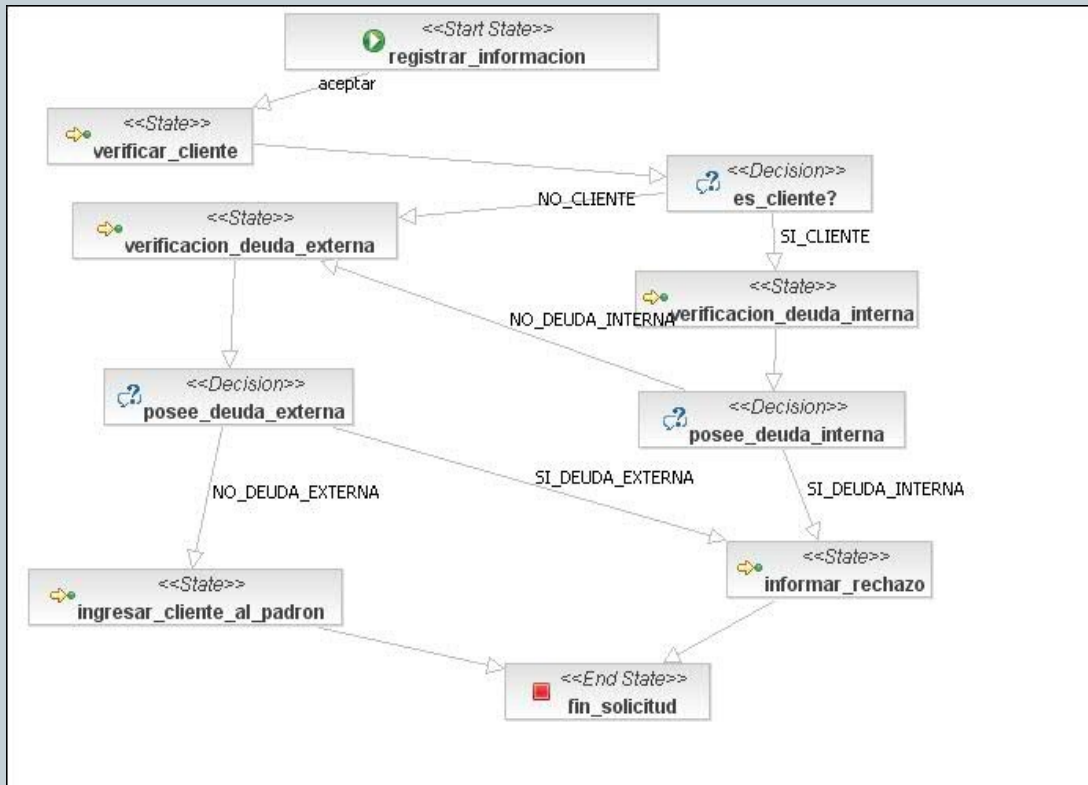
<<Start State>>
registrar_informacion

aceptar

<<State>>
verificar_cliente

<<Decision>>
es_cliente?

NO_CLIENTE

<<State>>
verificacion_deuda_externa

SI_CLIENTE

<<State>>
verificacion_deuda_interna

NO_DEUDA_INTERNA

<<Decision>>
posee_deuda_externa

<<Decision>>
posee_deuda_interna

SI_DEUDA_EXTERNA

NO_DEUDA_EXTERNA

SI_DEUDA_INTERNA

<<State>>
informar_rechazo

<<State>>
ingresar_cliente_al_padron

<<End State>>
fin_solicitud